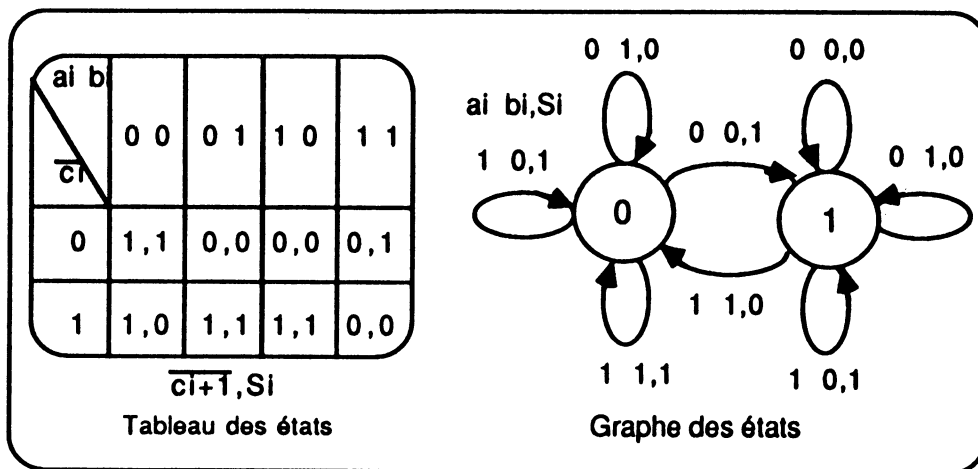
| ai bi / $\overline{ci}$ | 0 0 | 0 1 | 1 0 | 1 1 |
|---|---|---|---|---|
| 0 | 1,1 | 0,0 | 0,0 | 0,1 |
| 1 | 1,0 | 1,1 | 1,1 | 0,0 |

$\overline{ci+1}$,Si

Tableau des états

ai bi,Si

0 1,0

0 0,0

1 0,1

0 0,1

0 1,0

0

1

1 1,0

1 1,1

1 0,1

Graphe des états